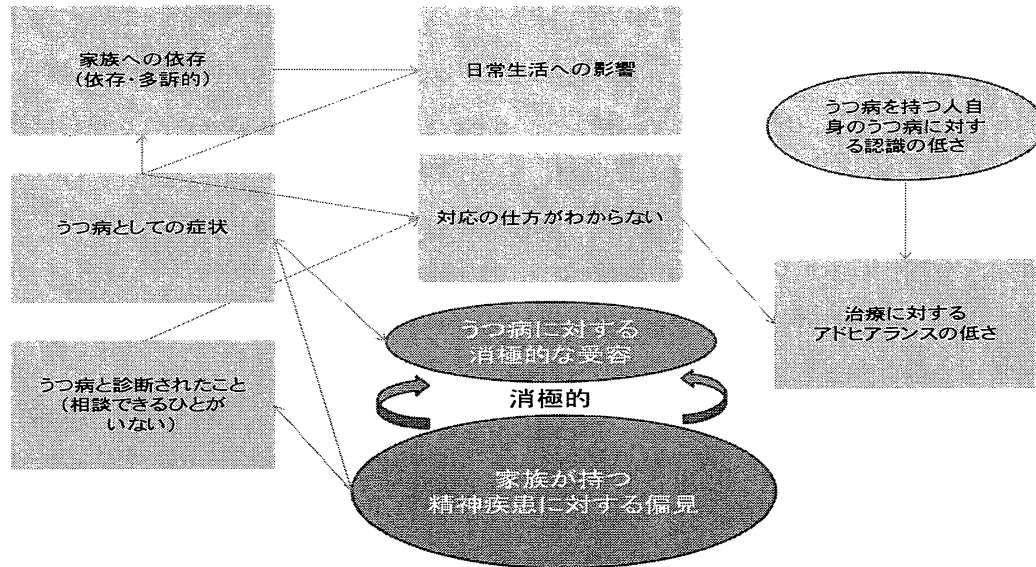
家族への依存
(依存・多訴的)

日常生活への影響

うつ病を持つ人自身のうつ病に対する認識の低さ

うつ病としての症状

対応の仕方がわからない

治療に対するアドヒアランスの低さ

うつ病に対する消極的な受容

うつ病と診断されたこと
(相談できるひとがいない)

消極的

家族が持つ精神疾患に対する偏見